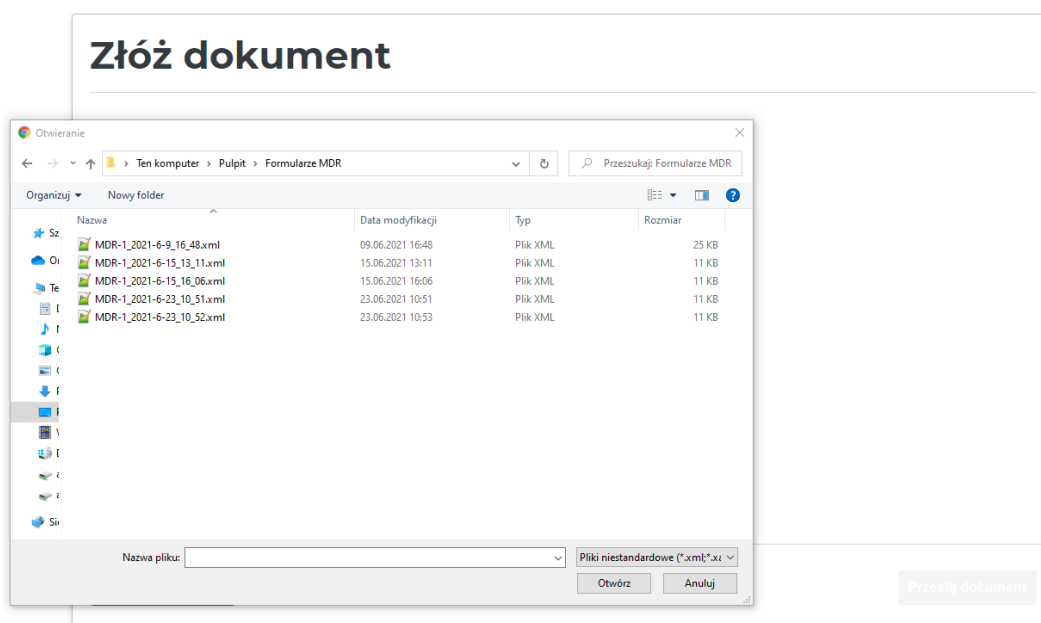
Złóż dokument

Otwieranie

> Ten komputer > Pulpit > Formularze MDR

Przeszukaj: Formularze MDR

Organizuj ▾ Nowy folder

Sz
O
Te
D
M
O
O
P
P
V
D
a
a
Si

| Nazwa | Data modyfikacji | Typ | Rozmiar |
|---|---|---|---|
| MDR-1_2021-6-9_16_48.xml | 09.06.2021 16:48 | Plik XML | 25 KB |
| MDR-1_2021-6-15_13_11.xml | 15.06.2021 13:11 | Plik XML | 11 KB |
| MDR-1_2021-6-15_16_06.xml | 15.06.2021 16:06 | Plik XML | 11 KB |
| MDR-1_2021-6-23_10_51.xml | 23.06.2021 10:51 | Plik XML | 11 KB |
| MDR-1_2021-6-23_10_52.xml | 23.06.2021 10:53 | Plik XML | 11 KB |

Nazwa pliku:

Pliki niestandardowe (*.xml;*.x

Otwórz Anuluj

Prześlij dokument